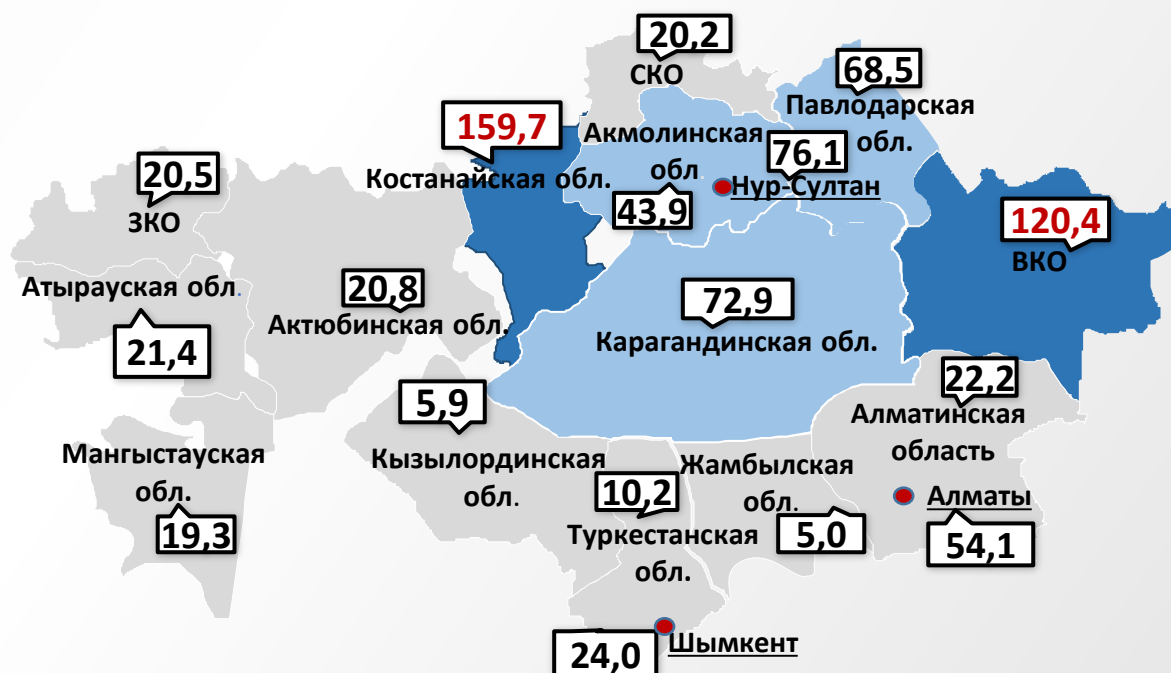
20,2
СКО
68,5
Павлодарская обл.
159,7
Костанайская обл.
Акмолинская обл
76,1
Нур-Султан
43,9
20,5
ЗКО
120,4
ВКО
Атырауская обл.
20,8
Актюбинская обл.
21,4
72,9
Карагандинская обл.
22,2
Алматинская область
5,9
Кызылординская обл.
Мангыстауская обл.
19,3
10,2
Туркестанская обл.
Жамбылская обл.
5,0
Алматы
54,1
24,0
Шымкент